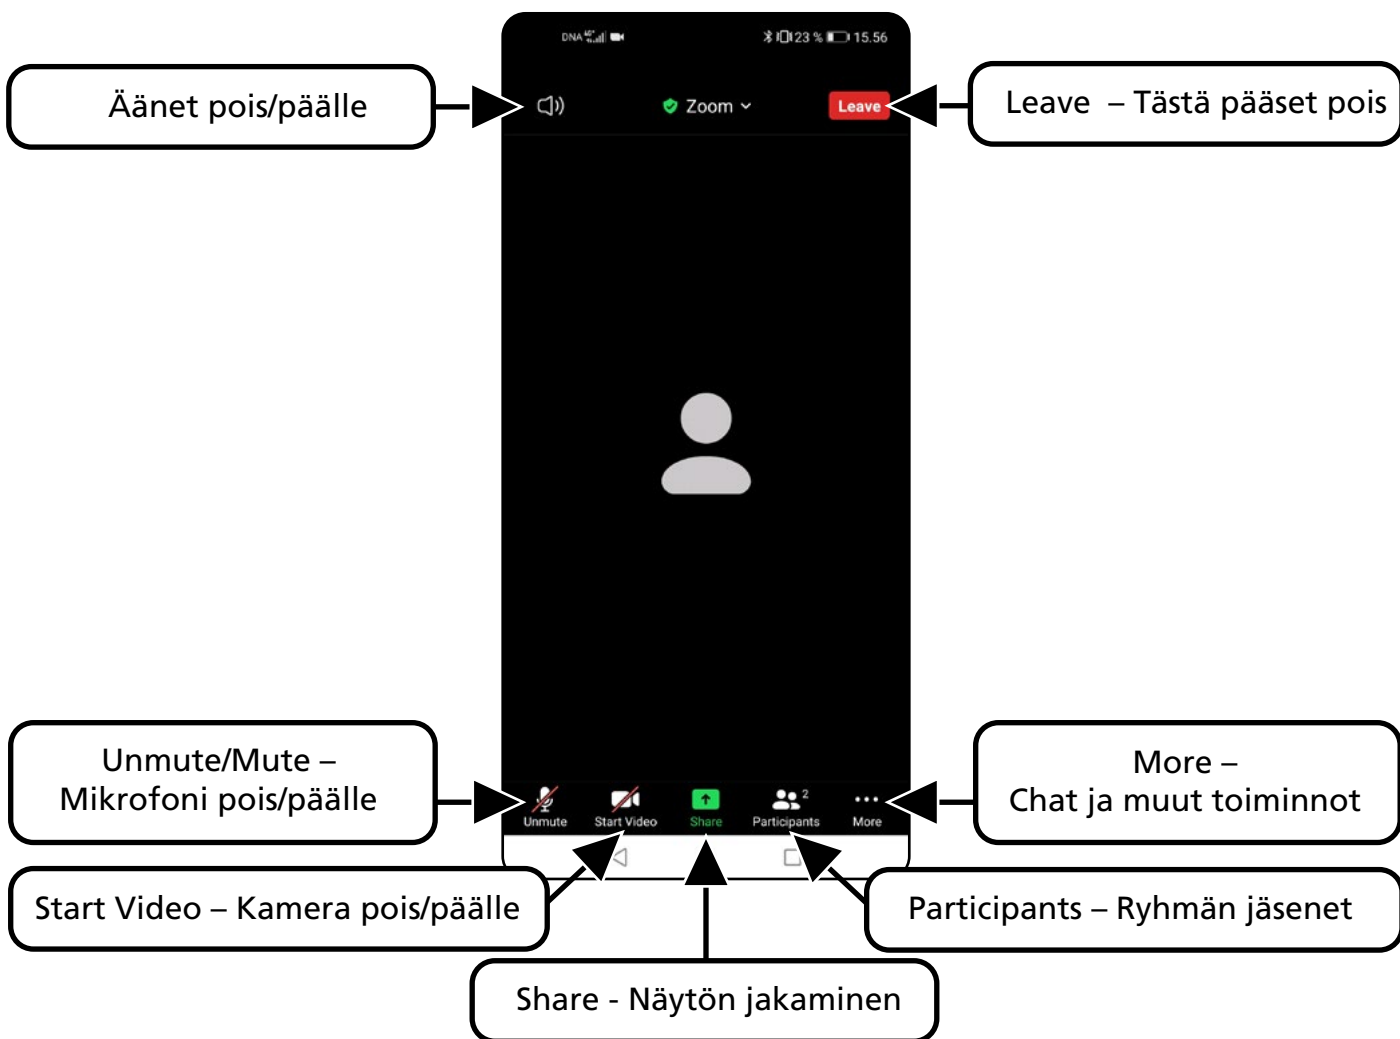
DNA

23 % 15.56

Äänet pois/päälle

Zoom

Leave

Leave – Tästä pääset pois

Unmute/Mute – Mikrofoni pois/päälle

Unmute

Start Video

Share

Participants 2

More

More – Chat ja muut toiminnot

Start Video – Kamera pois/päälle

Participants – Ryhmän jäsenet

Share - Näytön jakaminen